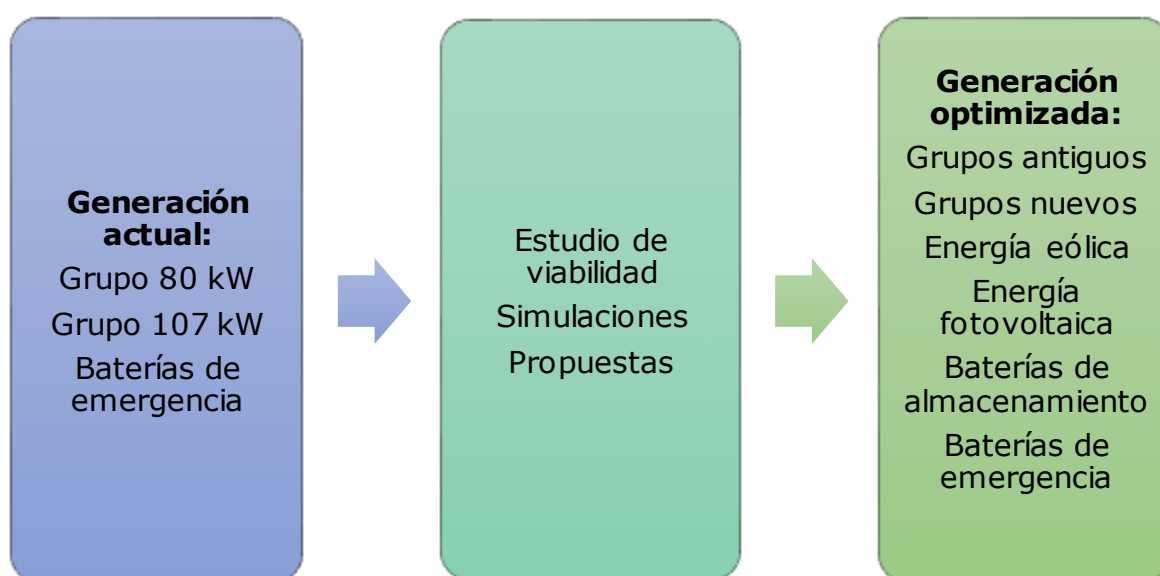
**Generación actual:**

Grupo 80 kW

Grupo 107 kW

Baterías de emergencia

Estudio de viabilidad

Simulaciones

Propuestas

**Generación optimizada:**

Grupos antiguos

Grupos nuevos

Energía eólica

Energía fotovoltaica

Baterías de almacenamiento

Baterías de emergencia